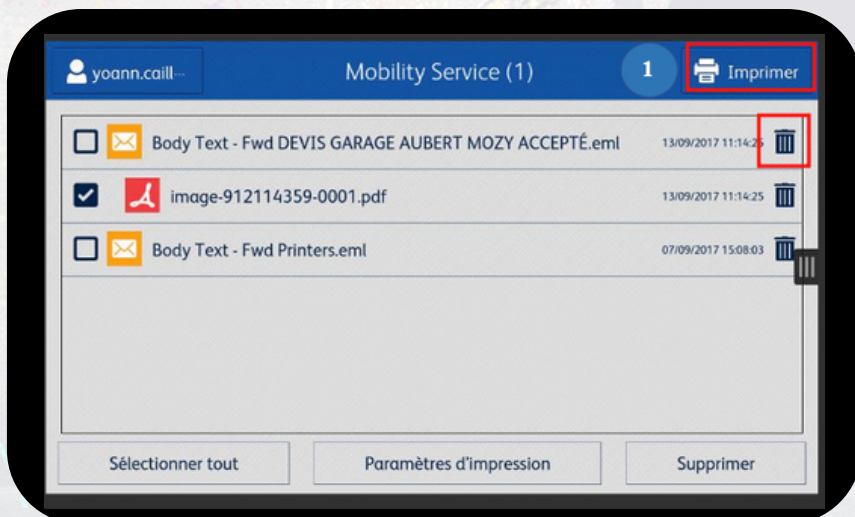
yoann.caill...

Mobility Service (1)

1

Imprimer

Body Text - Fwd DEVIS GARAGE AUBERT MOZY ACCEPTÉ.eml 13/09/2017 11:14:25

image-912114359-0001.pdf 13/09/2017 11:14:25

Body Text - Fwd Printers.eml 07/09/2017 15:08:03

Sélectionner tout

Paramètres d'impression

Supprimer